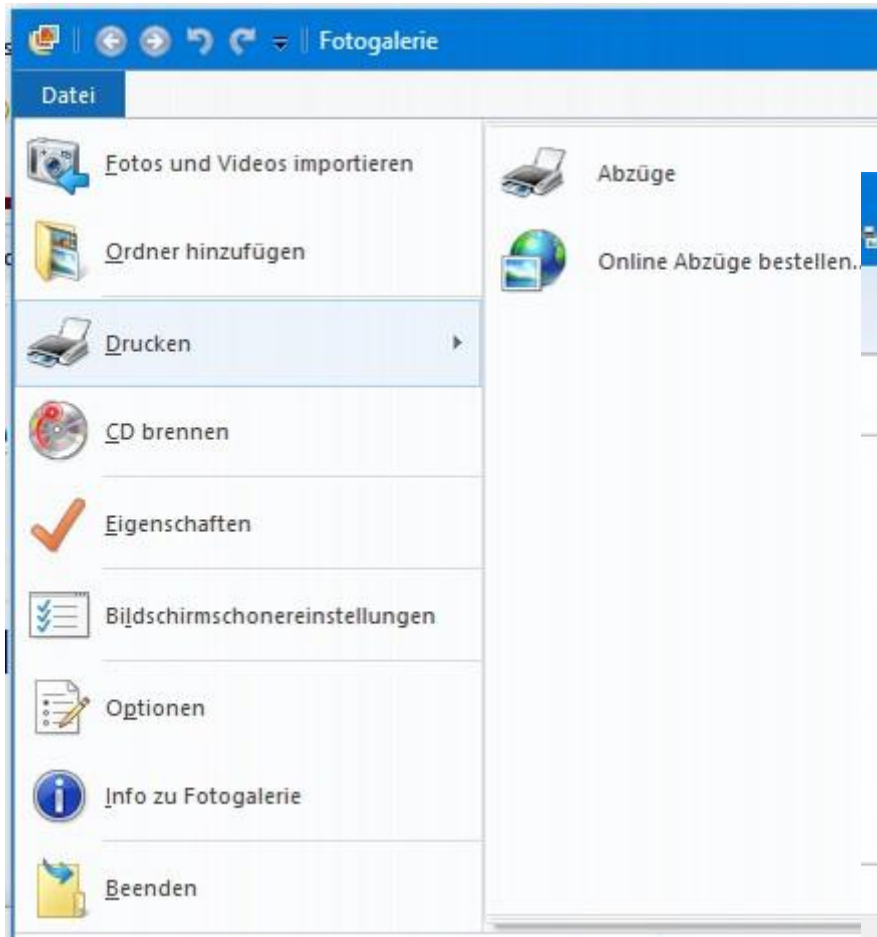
Fotogalerie

Datei

Fotos und Videos importieren

Ordner hinzufügen

Drucken

CD brennen

Eigenschaften

Bildschirmschonereinstellungen

Optionen

Info zu Fotogalerie

Beenden

Abzüge

Online Abzüge bestellen...